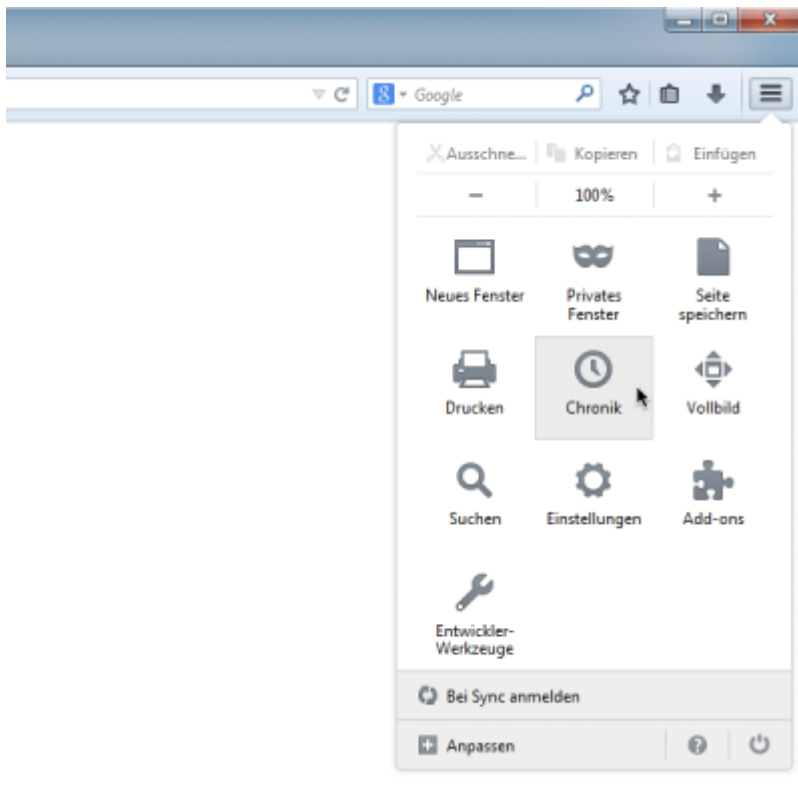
Google

Ausschne... Kopieren Einfügen

– 100% +

Neues Fenster

Privates Fenster

Seite speichern

Drucken

Chronik

Vollbild

Suchen

Einstellungen

Add-ons

Entwickler-Werkzeuge

Bei Sync anmelden

Anpassen